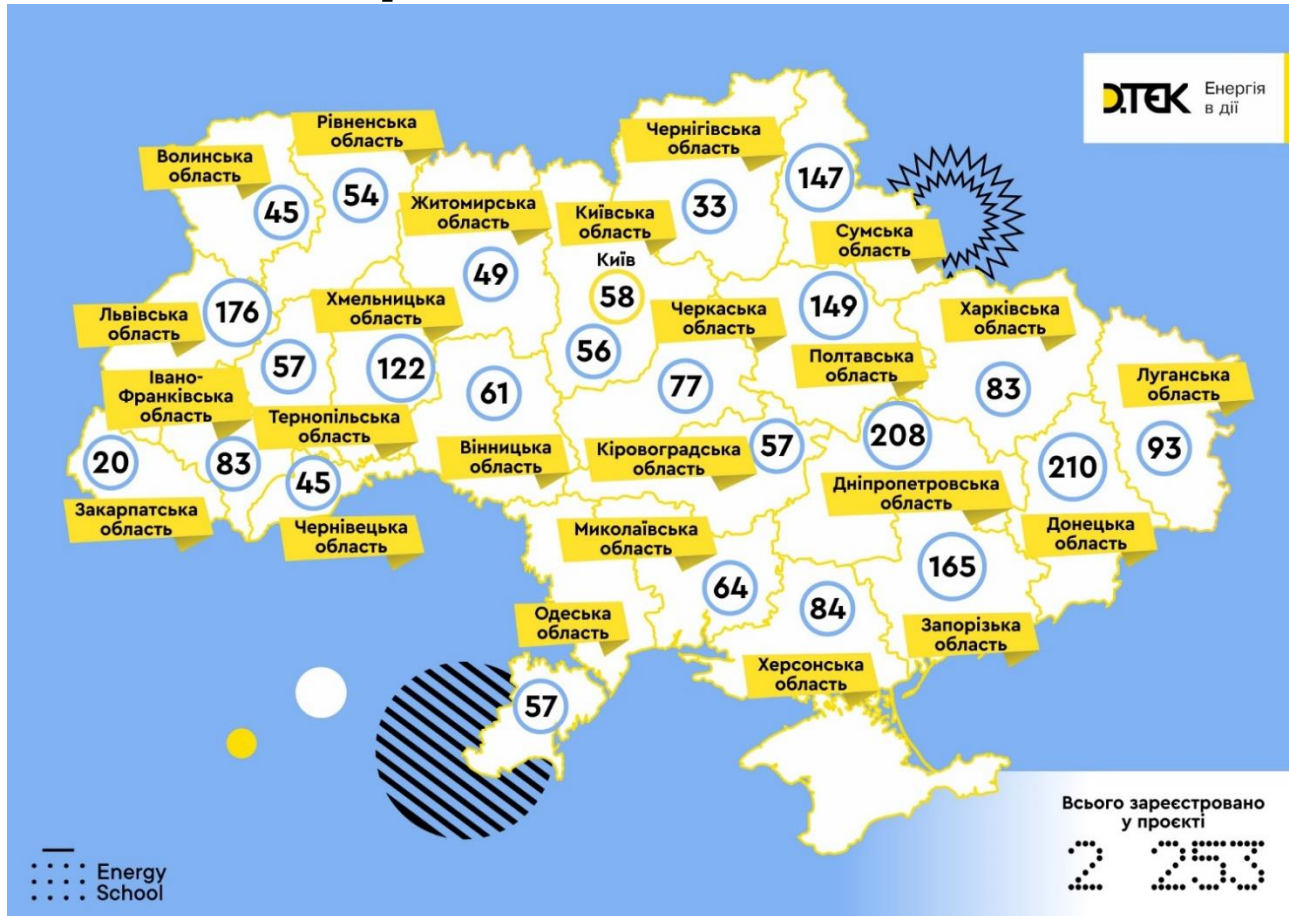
D.TEK Енергія в дії

Волинська область
45

Рівненська область
54

Житомирська область
49

Київська область
Київ
58
56

Чернігівська область
33

147

Сумська область

149

Львівська область
176

Хмельницька область
122

57

Черкаська область
77

Полтавська область

Харківська область
83

Івано-Франківська область
83

Тернопільська область

61

Вінницька область

Кіровоградська область
57

208

Луганська область
93

20

Закарпатська область

45

Чернівецька область

Дніпропетровська область

210

Донецька область

Миколаївська область
64

84

165

Запорізька область

Одеська область

Херсонська область

57

Energy School

Всього зареєстровано у проєкті
2 253